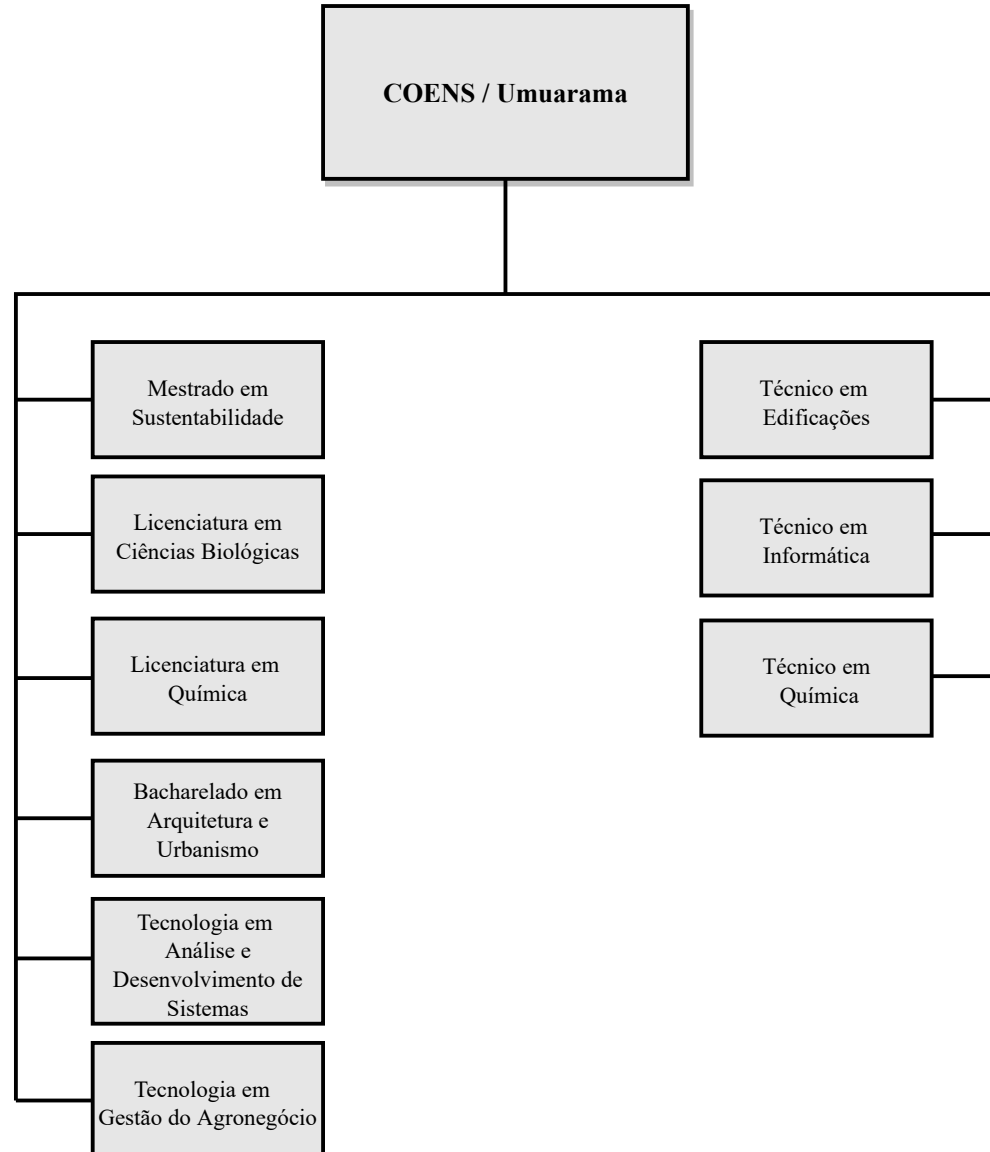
COENS / Umuarama

Mestrado em Sustentabilidade

Licenciatura em Ciências Biológicas

Licenciatura em Química

Bacharelado em Arquitetura e Urbanismo

Tecnologia em Análise e Desenvolvimento de Sistemas

Tecnologia em Gestão do Agronegócio

Técnico em Edificações

Técnico em Informática

Técnico em Química